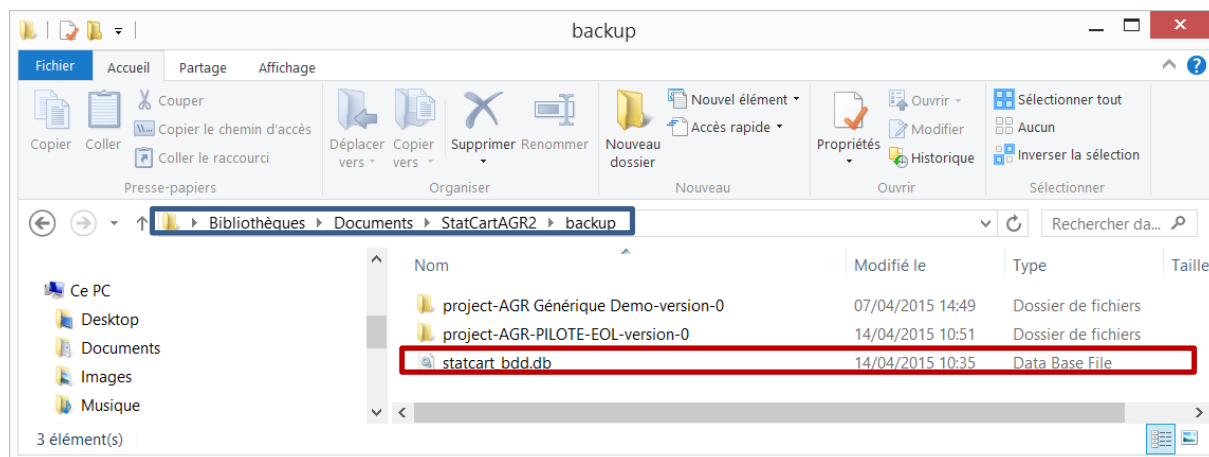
backup

Fichier | Accueil | Partage | Affichage

Copier | Coller | Couper | Copier le chemin d'accès | Coller le raccourci
Presse-papiers

Déplacer vers | Copier vers | Supprimer | Renommer
Organiser

Nouveau dossier | Nouvel élément | Accès rapide
Nouveau

Propriétés | Ouvrir | Modifier | Historique
Ouvrir

Sélectionner tout | Aucun | Inverser la sélection
Sélectionner

Bibliothèques › Documents › StatCartAGR2 › backup

Rechercher da...

Ce PC
Desktop
Documents
Images
Musique

| Nom | Modifié le | Type | Taille |
|---|---|---|---|
| project-AGR Générique Demo-version-0 | 07/04/2015 14:49 | Dossier de fichiers | |
| project-AGR-PILOTE-EOL-version-0 | 14/04/2015 10:51 | Dossier de fichiers | |
| statcart_bdd.db | 14/04/2015 10:35 | Data Base File | |

3 élément(s)